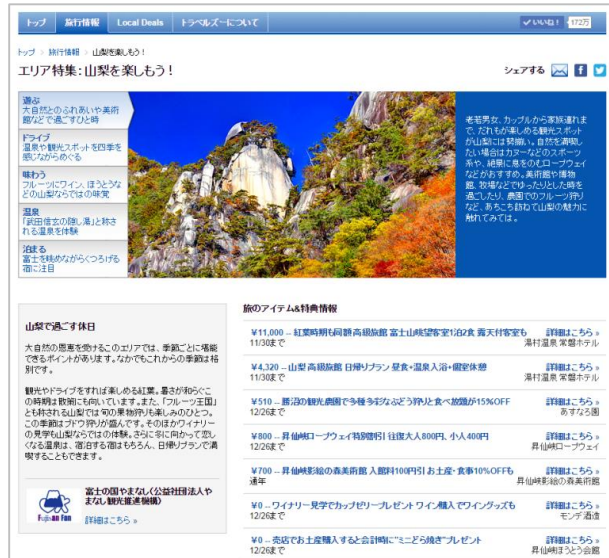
トップ | 旅行情報 | Local Deals | トラベルズーについて | いいね! 172万

トップ > 旅行情報 > 山梨を楽しもう!

エリア特集: 山梨を楽しもう!

シェアする

遊ぶ
大自然とのふれあいや美術館などで過ごすひと時

ドライブ
温泉や観光スポットを四季を感じながらめぐる

味わう
フルーツにワイン、ほうとうなど山梨ならではの味覚

温泉
「武田信玄の隠し湯」と称される温泉を体験

泊まる
富士を眺めながらくつろげる宿に注目

老若男女、カップルから家族連れまで、だれもが楽しめる観光スポットが山梨には豊富。自然を満喫したい場合はカヌーなどのスポーツや、絶景に息をのむロープウェイなどがおすすめ。美術館や博物館、牧場などでゆったりとした時を過ごしたり、農園でのフルーツ狩りなど、あちこち訪ねて山梨の魅力に触れてみては。

山梨で過ごす休日

大自然の恩恵を受けるこのエリアでは、季節ごとに堪能できるポイントがあります。なかでもこれからの季節は特別です。

観光やドライブをすれば楽しめる紅葉。景色が和らぐこの時期は散策にも向いています。また、「フルーツ王国」とも称される山梨では旬の果物狩りも楽しみのひとつ。この季節はブドウ狩りが盛んです。そのほかワイナリーの見学も山梨ならではの体験。さらに冬に向かって恋しくなる温泉は、宿泊する宿はもちろん、日帰りプランで満喫することもできます。

富士の国やまなし(公益社団法人やまなし観光推進機構)

Fujisan Fun

詳細はこちら »

旅のアイテム&特典情報

¥11,000 – 紅葉時期も同額 高級旅館 富士山峡望客室1泊2食 露天付客室も
11/30まで
詳細はこちら »
湯村温泉 常磐ホテル

¥4,320 – 山梨 高級旅館 日帰りプラン 昼食+温泉入浴+個室休憩
11/30まで
詳細はこちら »
湯村温泉 常磐ホテル

¥510 – 勝沼の観光農園で今秋令和ぶどう狩りと食べ放題が15%OFF
12/26まで
詳細はこちら »
あすなろ園

¥800 – 昇仙峡ロープウェイ特別割引 往復大人800円、小人400円
12/26まで
詳細はこちら »
昇仙峡ロープウェイ

¥700 – 昇仙峡影絵の森美術館 入館料100円引 お土産・食事10%OFFも
通年
詳細はこちら »
昇仙峡影絵の森美術館

¥0 – ワイナリー見学でカップゼリープレゼント ワイン購入でワイングッズも
12/26まで
詳細はこちら »
モンデ酒造

¥0 – 売店でお土産購入すると会計時に"ミニどら焼き"プレゼント
12/26まで
詳細はこちら »
昇仙峡ほうとう会館